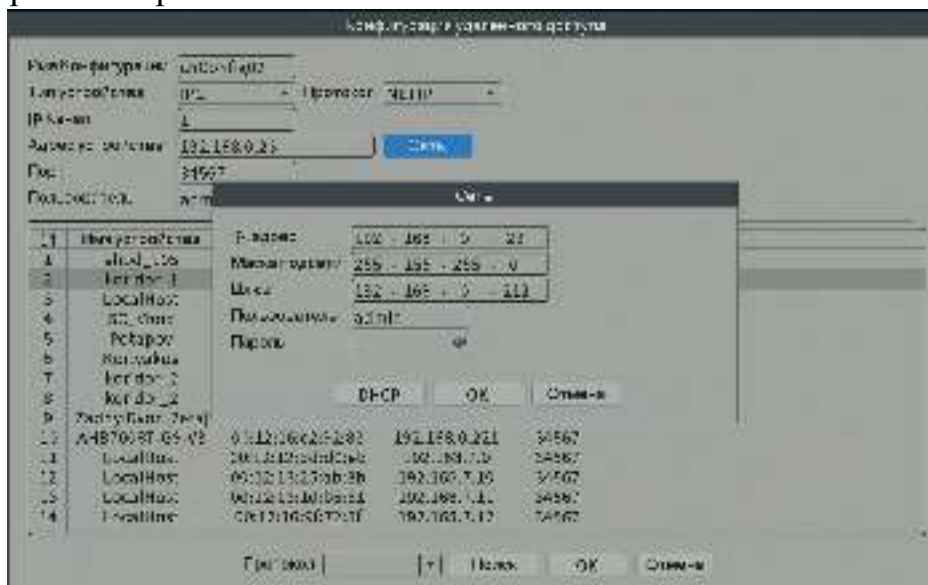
Конфигурация удаленного доступа

Имя конфигурации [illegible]
Тип устройства IPC Протокол NETIP
IP Канал 1
Адрес устройства 192.168.0.23 Сеть
Порт 34567
Пользователь adm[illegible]

| 1 | Имя устройства | | | |
|---|---|---|---|---|
| 1 | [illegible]_105 | | | |
| 2 | Koridor_1 | | | |
| 3 | LocalHost | | | |
| 4 | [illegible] | | | |
| 5 | Pchapov | | | |
| 6 | Koryadka | | | |
| 7 | Koridor_2 | | | |
| 8 | Koridor_3 | | | |
| 9 | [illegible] | | | |
| 10 | A4B7058T-G9-V3 | 00:12:16:c2:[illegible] | 192.168.0.221 | 34567 |
| 11 | LocalHost | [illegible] | 192.168.7.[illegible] | 34567 |
| 12 | LocalHost | 00:12:13:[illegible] | 192.168.7.10 | 34567 |
| 13 | LocalHost | 00:12:15:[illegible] | 192.168.7.11 | 34567 |
| 14 | LocalHost | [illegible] | 192.168.7.12 | 34567 |

Сеть
IP-адрес 192 . 168 . 0 . 23
Маска подсети 255 . 255 . 255 . 0
Шлюз 192 . 168 . 0 . 111
Пользователь admin
Пароль
DHCP OK Отмена

Протокол Поиск OK Отмена